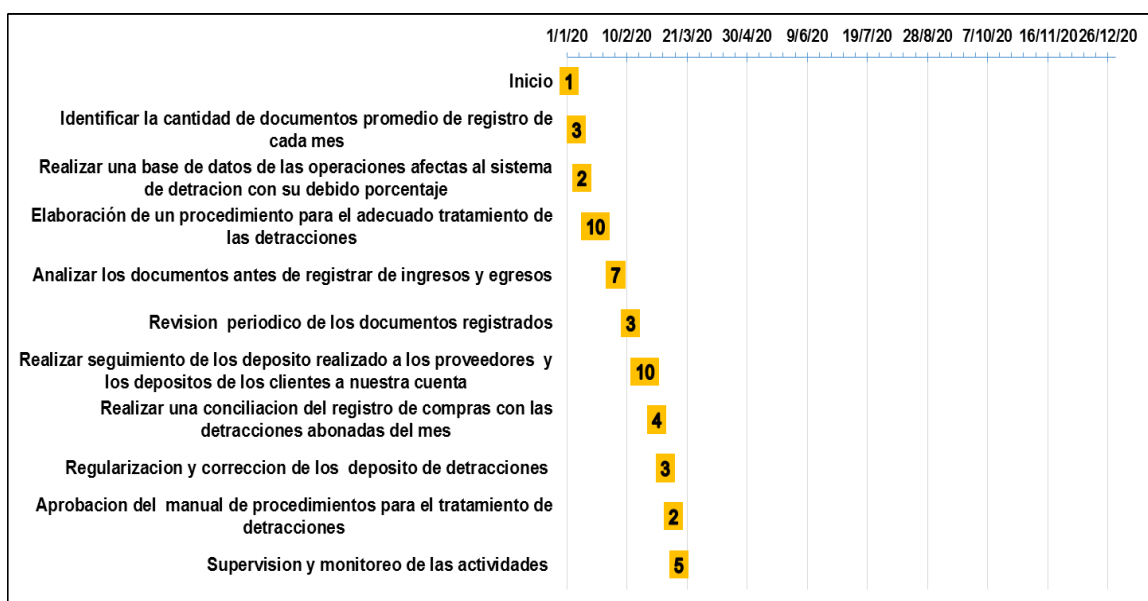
1/1/20 10/2/20 21/3/20 30/4/20 9/6/20 19/7/20 28/8/20 7/10/20 16/11/20 26/12/20

Inicio 1

Identificar la cantidad de documentos promedio de registro de cada mes 3

Realizar una base de datos de las operaciones afectas al sistema de detracion con su debido porcentaje 2

Elaboración de un procedimiento para el adecuado tratamiento de las detracciones 10

Analizar los documentos antes de registrar de ingresos y egresos 7

Revision periodico de los documentos registrados 3

Realizar seguimiento de los deposito realizado a los proveedores y los depositos de los clientes a nuestra cuenta 10

Realizar una conciliacion del registro de compras con las detracciones abonadas del mes 4

Regularizacion y correccion de los deposito de detracciones 3

Aprobacion del manual de procedimientos para el tratamiento de detracciones 2

Supervision y monitoreo de las actividades 5